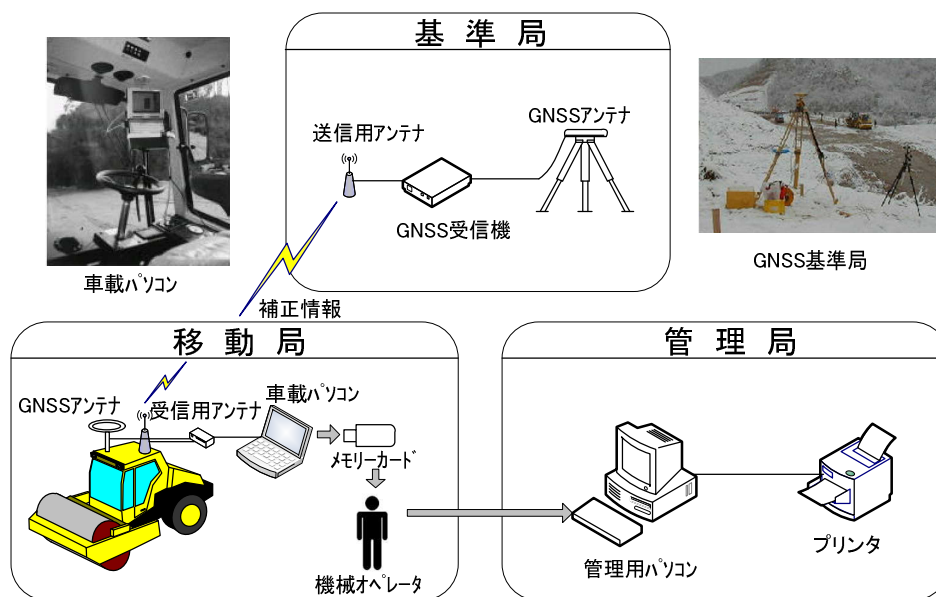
基 準 局

送信用アンテナ

GNSSアンテナ

GNSS受信機

車載パソコン

GNSS基準局

補正情報

移 動 局

GNSSアンテナ

受信用アンテナ

車載パソコン

メモリーカード

機械オペレータ

管 理 局

管理用パソコン

プリンタ